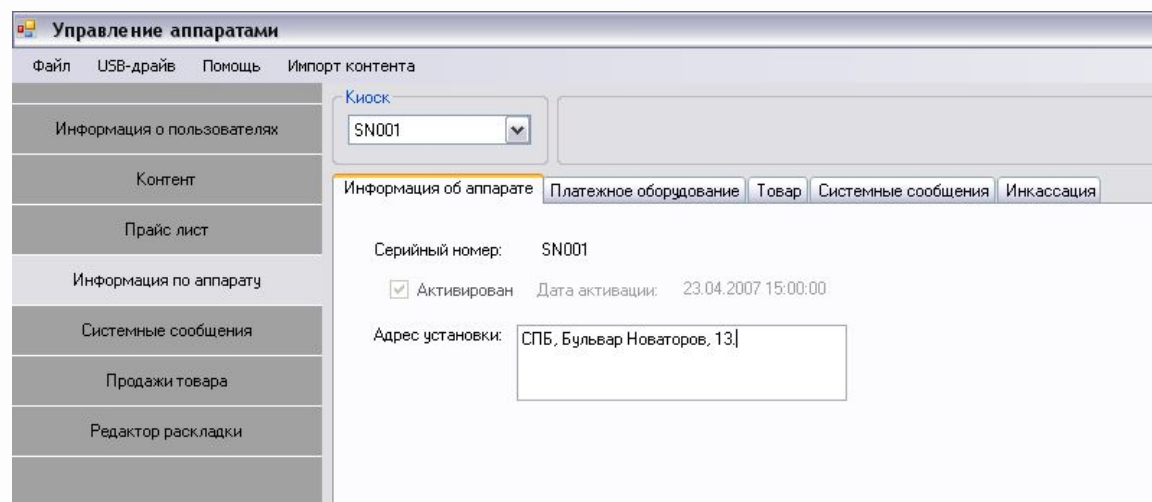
Управление аппаратами

Файл USB-драйв Помощь Импорт контента

Информация о пользователях
Контент
Прайс лист
Информация по аппарату
Системные сообщения
Продажи товара
Редактор раскладки

Киоск
SN001

Информация об аппарате | Платежное оборудование | Товар | Системные сообщения | Инкассация

Серийный номер: SN001

Активирован Дата активации: 23.04.2007 15:00:00

Адрес установки: СПБ, Бульвар Новаторов, 13.